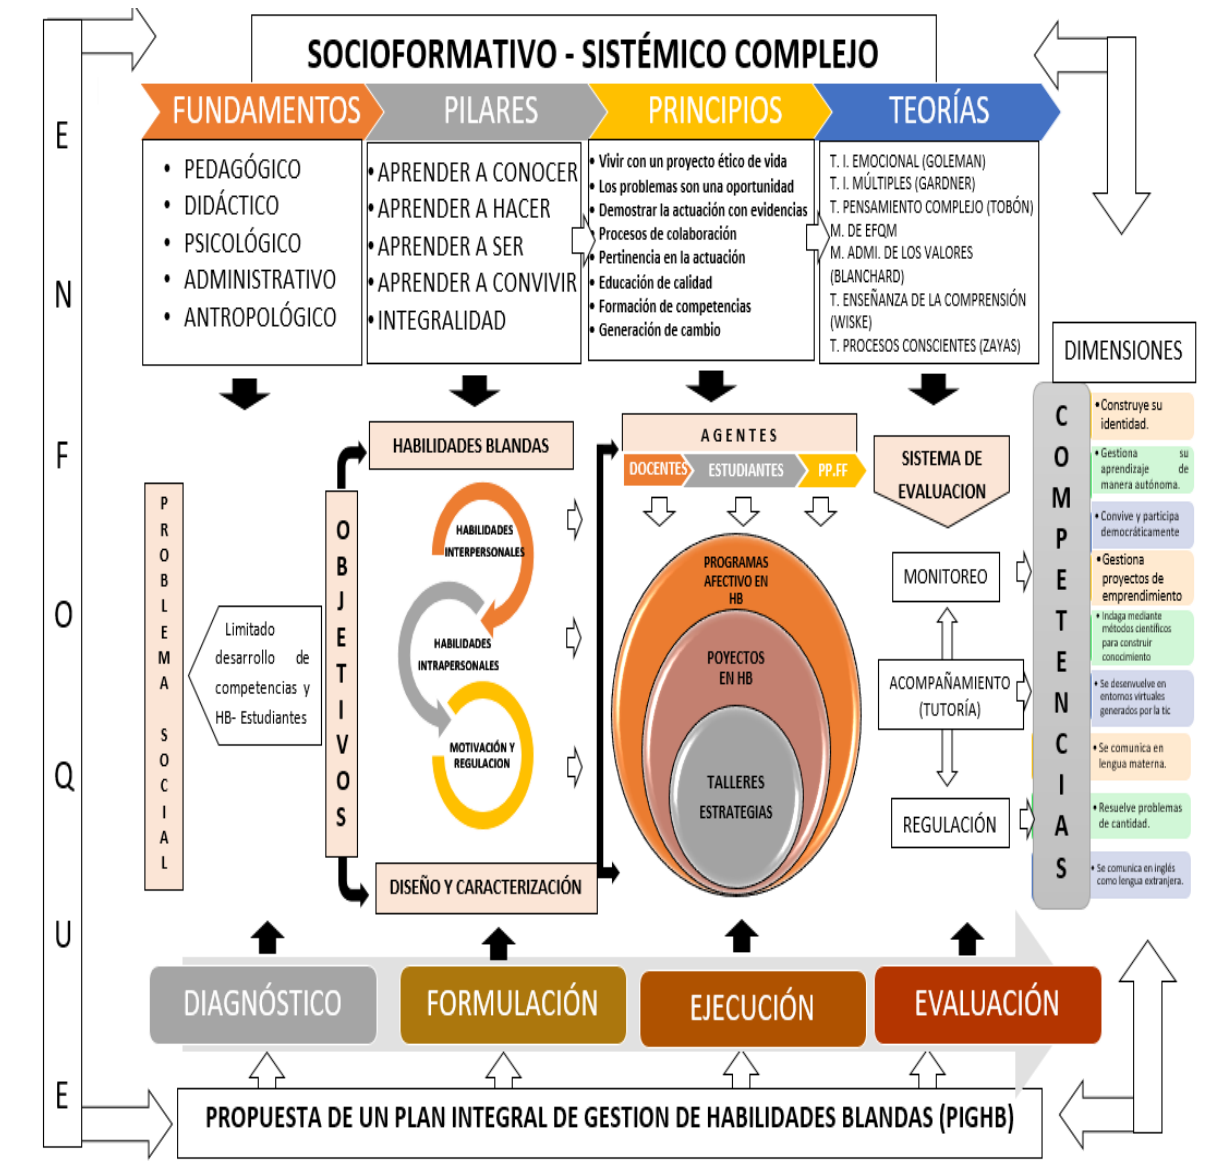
E N F O Q U E

SOCIOFORMATIVO - SISTÉMICO COMPLEJO

FUNDAMENTOS

PILARES

PRINCIPIOS

TEORÍAS

- PEDAGÓGICO
- DIDÁCTICO
- PSICOLÓGICO
- ADMINISTRATIVO
- ANTROPOLÓGICO

- APRENDER A CONOCER
- APRENDER A HACER
- APRENDER A SER
- APRENDER A CONVIVIR
- INTEGRALIDAD

- Vivir con un proyecto ético de vida
- Los problemas son una oportunidad
- Demostrar la actuación con evidencias
- Procesos de colaboración
- Pertinencia en la actuación
- Educación de calidad
- Formación de competencias
- Generación de cambio

T. I. EMOCIONAL (GOLEMAN)
T. I. MÚLTIPLES (GARDNER)
T. PENSAMIENTO COMPLEJO (TOBÓN)
M. DE EFQM
M. ADMI. DE LOS VALORES (BLANCHARD)
T. ENSEÑANZA DE LA COMPRENSIÓN (WISKE)
T. PROCESOS CONSCIENTES (ZAYAS)

DIMENSIONES

PROBLEMA SOCIAL

Limitado desarrollo de competencias y HB- Estudiantes

OBJETIVOS

HABILIDADES BLANDAS

HABILIDADES INTERPERSONALES

HABILIDADES INTRAPERSONALES

MOTIVACIÓN Y REGULACION

DISEÑO Y CARACTERIZACIÓN

AGENTES

DOCENTES

ESTUDIANTES

PP.FF

PROGRAMAS AFECTIVO EN HB

POYECTOS EN HB

TALLERES ESTRATEGIAS

SISTEMA DE EVALUACION

MONITOREO

ACOMPAÑAMIENTO (TUTORÍA)

REGULACIÓN

COMPETENCIAS

- Construye su identidad.
- Gestiona su aprendizaje de manera autónoma.
- Convive y participa democráticamente
- Gestiona proyectos de emprendimiento
- Indaga mediante métodos científicos para construir conocimiento
- Se desenvuelve en entornos virtuales generados por la tic
- Se comunica en lengua materna.
- Resuelve problemas de cantidad.
- Se comunica en inglés como lengua extranjera.

DIAGNÓSTICO

FORMULACIÓN

EJECUCIÓN

EVALUACIÓN

PROPUESTA DE UN PLAN INTEGRAL DE GESTION DE HABILIDADES BLANDAS (PIGHB)